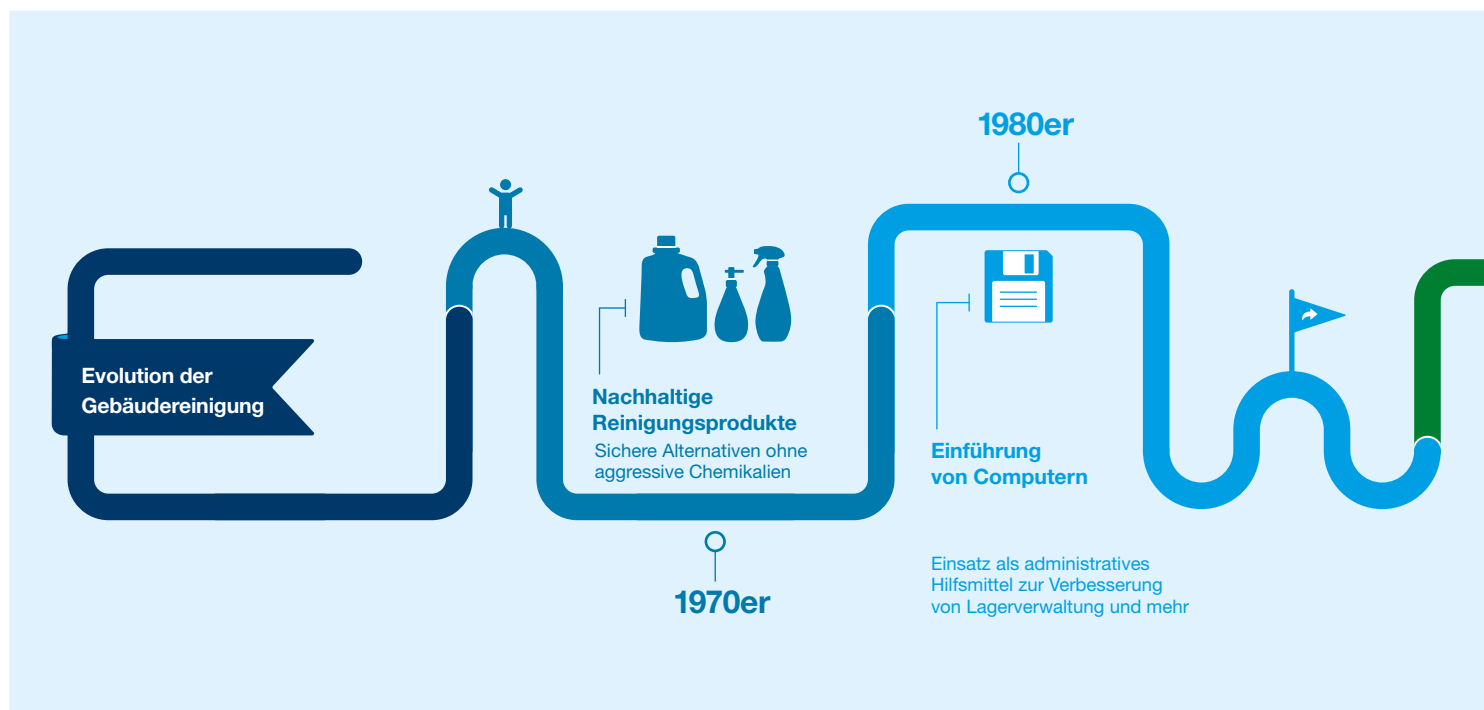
Evolution der Gebäudereinigung

Nachhaltige Reinigungsprodukte

Sichere Alternativen ohne aggressive Chemikalien

1970er

1980er

Einführung von Computern

Einsatz als administratives Hilfsmittel zur Verbesserung von Lagerverwaltung und mehr